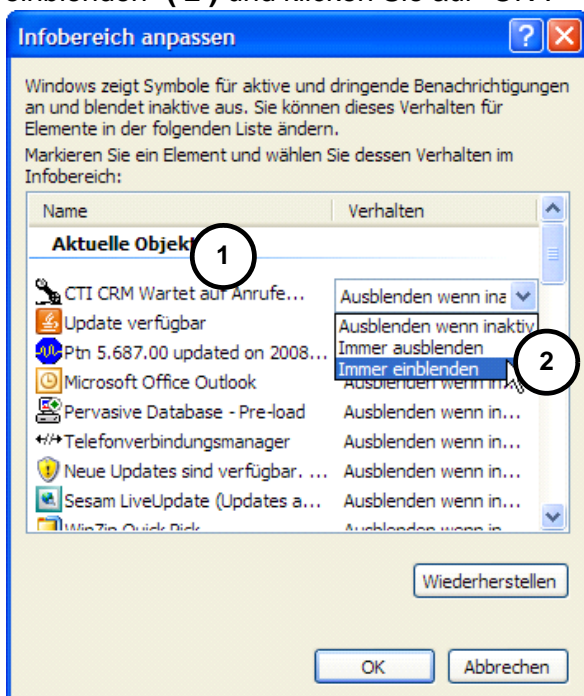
einblenden" (2) und klicken Sie auf "OK".

Infobereich anpassen

Windows zeigt Symbole für aktive und dringende Benachrichtigungen an und blendet inaktive aus. Sie können dieses Verhalten für Elemente in der folgenden Liste ändern.

Markieren Sie ein Element und wählen Sie dessen Verhalten im Infobereich:

| Name | Verhalten |
|---|---|
| **Aktuelle Objekt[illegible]** | |
| CTI CRM Wartet auf Anrufe... | Ausblenden wenn ina |
| Update verfügbar | Ausblenden wenn inaktiv |
| Ptn 5.687.00 updated on 2008... | Immer ausblenden |
| Microsoft Office Outlook | Immer einblenden |
| Pervasive Database - Pre-load | Ausblenden wenn in... |
| Telefonverbindungsmanager | Ausblenden wenn in... |
| Neue Updates sind verfügbar. ... | Ausblenden wenn in... |
| Sesam LiveUpdate (Updates a... | Ausblenden wenn in... |
| WinZip Quick Pick | Ausblenden wenn in... |

1

2

Wiederherstellen

OK

Abbrechen